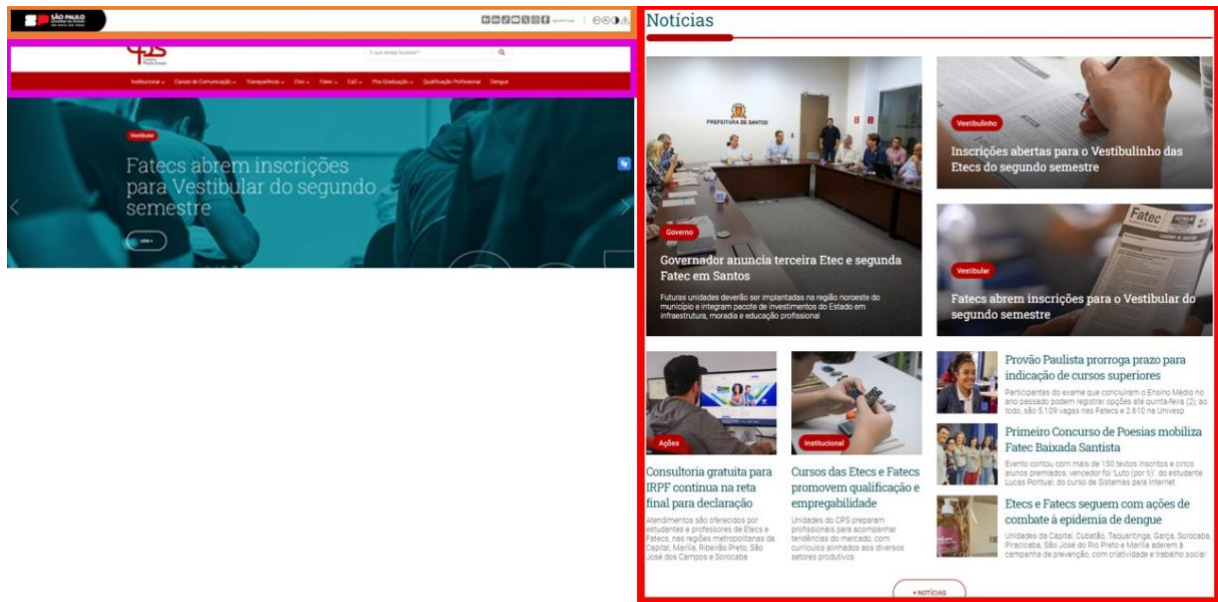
SÃO PAULO

cps

O que deseja localizar?

Institucional Canais de Comunicação Transparência Etec Fatec CsD Pós-Graduação Qualificação Profissional Dengue

Vestibular

Fatecs abrem inscrições para Vestibular do segundo semestre

LEIA +

Notícias

PREFEITURA DE SANTOS

Governo

Governador anuncia terceira Etec e segunda Fatec em Santos

Futuras unidades deverão ser implantadas na região noroeste do município e integram pacote de investimentos do Estado em infraestrutura, moradia e educação profissional

Vestibulinho

Inscrições abertas para o Vestibulinho das Etecs do segundo semestre

Fatec

Vestibular

Fatecs abrem inscrições para o Vestibular do segundo semestre

Ações

Consultoria gratuita para IRPF continua na reta final para declaração

Atendimentos são oferecidos por estudantes e professores de Etecs e Fatecs, nas regiões metropolitanas da Capital, Marília, Ribeirão Preto, São José dos Campos e Sorocaba

Institucional

Cursos das Etecs e Fatecs promovem qualificação e empregabilidade

Unidades do CPS preparam profissionais para acompanhar tendências do mercado, com currículos alinhados aos diversos setores produtivos

Provão Paulista prorroga prazo para indicação de cursos superiores

Participantes do exame que concluíram o Ensino Médio no ano passado podem registrar opções até quinta-feira (2); ao todo, são 5.109 vagas nas Fatecs e 2.610 na Univesp

Primeiro Concurso de Poesias mobiliza Fatec Baixada Santista

Evento contou com mais de 150 textos inscritos e cinco alunos premiados; vencedor foi "Luto (por ti)", do estudante Lucas Pontual, do curso de Sistemas para Internet

Etecs e Fatecs seguem com ações de combate à epidemia de dengue

Unidades da Capital, Cubatão, Taquaritinga, Garça, Sorocaba, Piracicaba, São José do Rio Preto e Marília aderem à campanha de prevenção, com criatividade e trabalho social

+ NOTÍCIAS